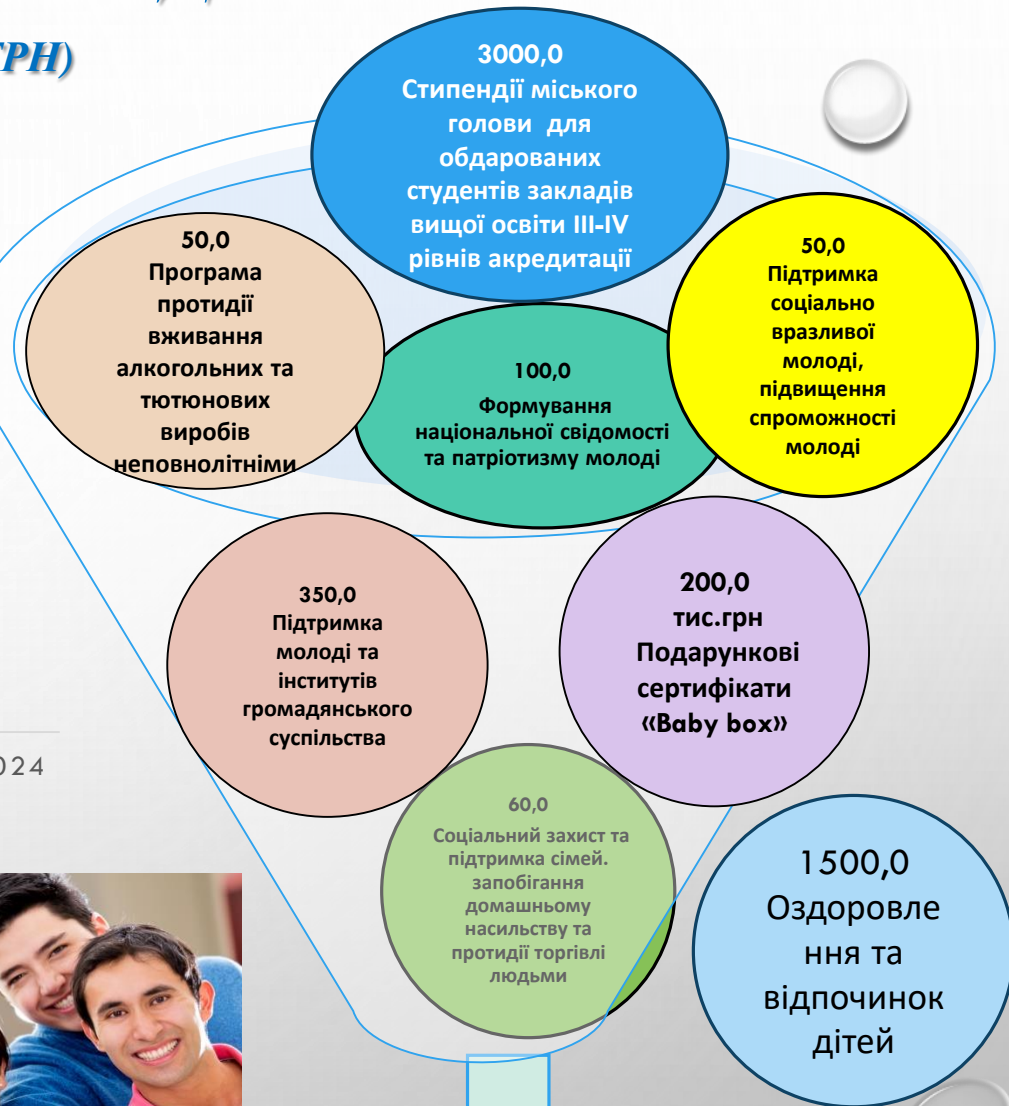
ГРН)

3000,0
Стипендії міського голови для обдарованих студентів закладів вищої освіти III-IV рівнів акредитації

50,0
Програма протидії вживання алкогольних та тютюнових виробів неповнолітніми

50,0
Підтримка соціально вразливої молоді, підвищення спроможності молоді

100,0
Формування національної свідомості та патріотизму молоді

350,0
Підтримка молоді та інститутів громадянського суспільства

200,0
тис.грн
Подарункові сертифікати «Baby box»

024

60,0
Соціальний захист та підтримка сімей. запобігання домашньому насильству та протидії торгівлі людьми

1500,0
Оздоровле ння та відпочинок дітей